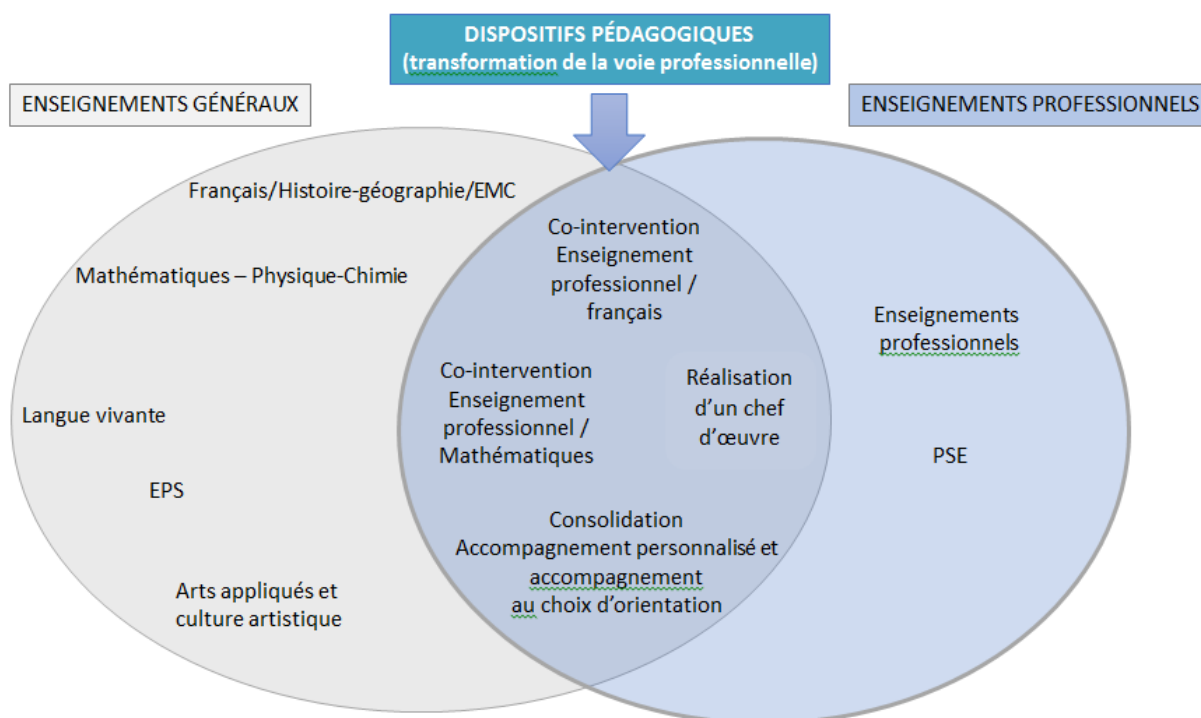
DISPOSITIFS PÉDAGOGIQUES
(transformation de la voie professionnelle)

ENSEIGNEMENTS GÉNÉRAUX

ENSEIGNEMENTS PROFESSIONNELS

Français/Histoire-géographie/EMC

Mathématiques – Physique-Chimie

Langue vivante

EPS

Arts appliqués et culture artistique

Co-intervention Enseignement professionnel / français

Co-intervention Enseignement professionnel / Mathématiques

Réalisation d'un chef d'œuvre

Consolidation Accompagnement personnalisé et accompagnement au choix d'orientation

Enseignements professionnels

PSE